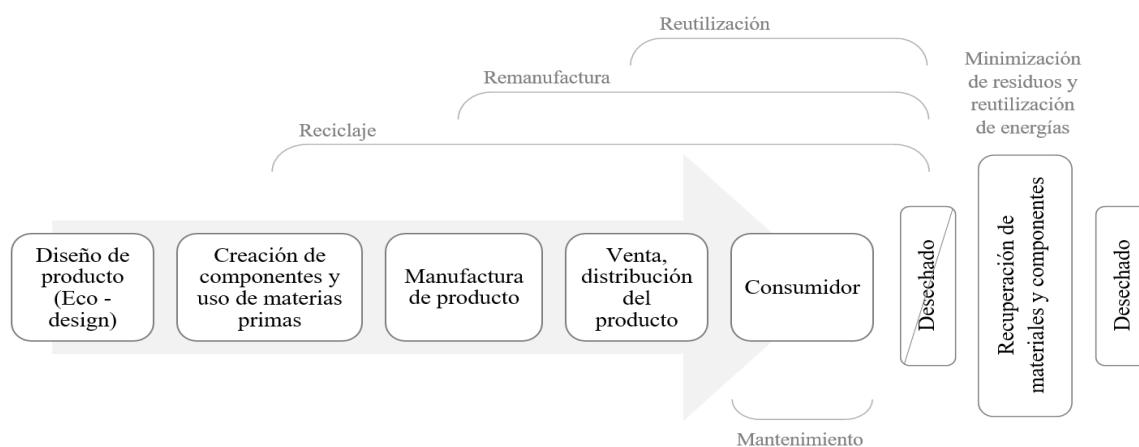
Reutilización

Remanufactura

Reciclaje

Minimización de residuos y reutilización de energías

Diseño de producto (Eco - design)

Creación de componentes y uso de materias primas

Manufactura de producto

Venta, distribución del producto

Consumidor

Desechado

Recuperación de materiales y componentes

Desechado

Mantenimiento